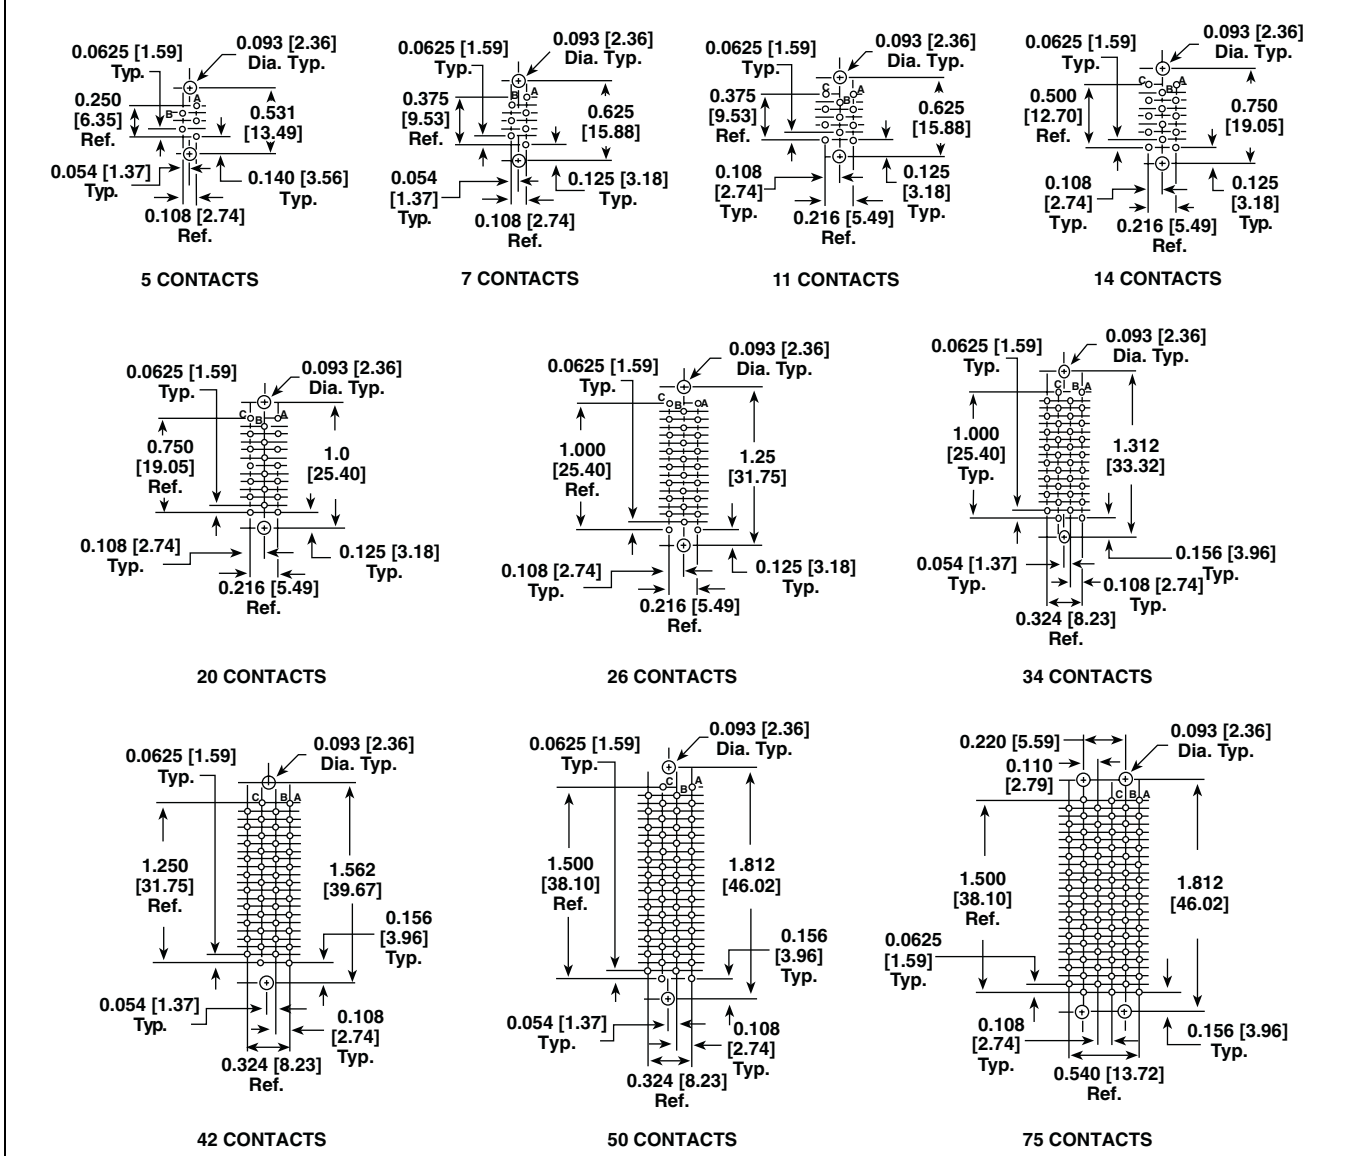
0.0625 [1.59] Typ.
0.093 [2.36] Dia. Typ.
A
C
B
0.250 [6.35] Ref.
0.531 [13.49]
0.054 [1.37] Typ.
0.140 [3.56] Typ.
0.108 [2.74] Ref.

5 CONTACTS

0.0625 [1.59] Typ.
0.093 [2.36] Dia. Typ.
B
A
0.375 [9.53] Ref.
0.625 [15.88]
0.054 [1.37] Typ.
0.125 [3.18] Typ.
0.108 [2.74] Ref.

7 CONTACTS

0.0625 [1.59] Typ.
0.093 [2.36] Dia. Typ.
C
B
A
0.375 [9.53] Ref.
0.625 [15.88]
0.108 [2.74] Typ.
0.125 [3.18] Typ.
0.216 [5.49] Ref.

11 CONTACTS

0.0625 [1.59] Typ.
0.093 [2.36] Dia. Typ.
C
B
A
0.500 [12.70] Ref.
0.750 [19.05]
0.108 [2.74] Typ.
0.125 [3.18] Typ.
0.216 [5.49] Ref.

14 CONTACTS

0.0625 [1.59] Typ.
0.093 [2.36] Dia. Typ.
C
B
A
0.750 [19.05] Ref.
1.0 [25.40]
0.108 [2.74] Typ.
0.125 [3.18] Typ.
0.216 [5.49] Ref.

20 CONTACTS

0.0625 [1.59] Typ.
0.093 [2.36] Dia. Typ.
C
B
A
1.000 [25.40] Ref.
1.25 [31.75]
0.108 [2.74] Typ.
0.125 [3.18] Typ.
0.216 [5.49] Ref.

26 CONTACTS

0.0625 [1.59] Typ.
0.093 [2.36] Dia. Typ.
C
B
A
1.000 [25.40] Typ.
1.312 [33.32]
0.156 [3.96] Typ.
0.054 [1.37] Typ.
0.108 [2.74] Typ.
0.324 [8.23] Ref.

34 CONTACTS

0.0625 [1.59] Typ.
0.093 [2.36] Dia. Typ.
C
B
A
1.250 [31.75] Ref.
1.562 [39.67]
0.156 [3.96] Typ.
0.054 [1.37] Typ.
0.108 [2.74] Typ.
0.324 [8.23] Ref.

42 CONTACTS

0.0625 [1.59] Typ.
0.093 [2.36] Dia. Typ.
C
B
A
1.500 [38.10] Ref.
1.812 [46.02]
0.156 [3.96] Typ.
0.054 [1.37] Typ.
0.108 [2.74] Typ.
0.324 [8.23] Ref.

50 CONTACTS

0.220 [5.59]
0.093 [2.36] Dia. Typ.
0.110 [2.79]
C
B
A
1.500 [38.10] Ref.
1.812 [46.02]
0.0625 [1.59] Typ.
0.108 [2.74] Typ.
0.156 [3.96] Typ.
0.540 [13.72] Ref.

75 CONTACTS